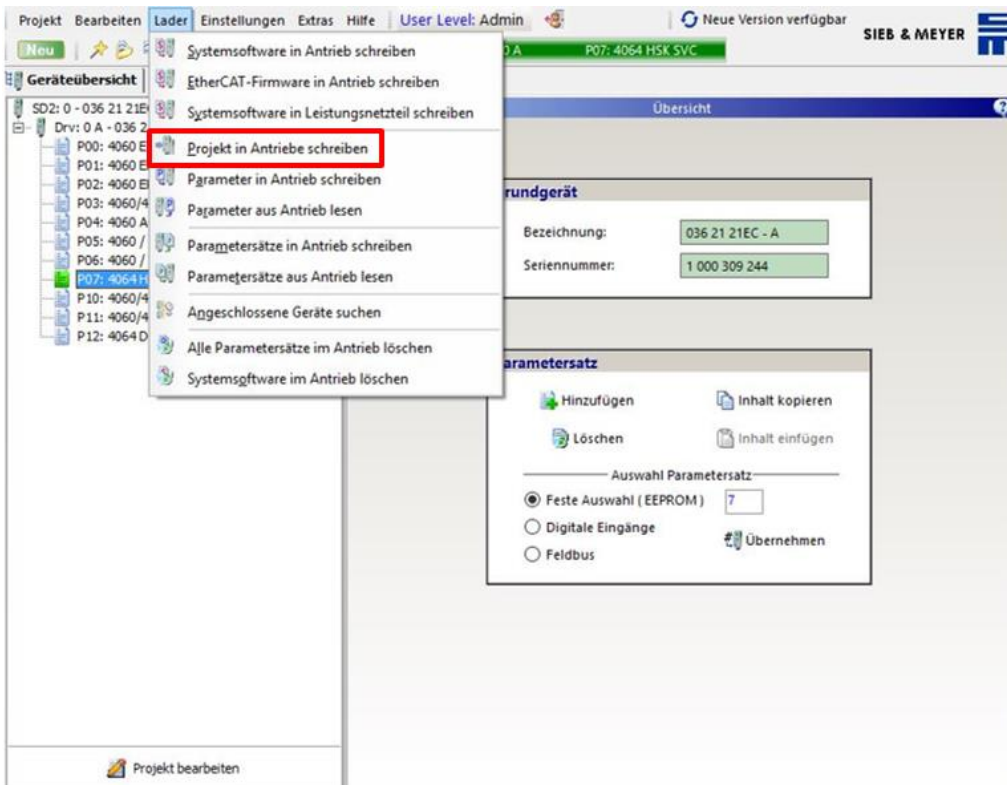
Projekt Bearbeiten Lader Einstellungen Extras Hilfe User Level: Admin

Neue Version verfügbar

SIEB & MEYER

Neu

Geräteübersicht

SD2: 0 - 036 21 21E
Drv: 0 A - 036 2
P00: 4060 E
P01: 4060 E
P02: 4060 E
P03: 4060/4
P04: 4060 A
P05: 4060 /
P06: 4060 /
P07: 4064 H
P10: 4060/4
P11: 4060/4
P12: 4064 D

Systemsoftware in Antrieb schreiben
EtherCAT-Firmware in Antrieb schreiben
Systemsoftware in Leistungsnetzteil schreiben
Projekt in Antriebe schreiben
Parameter in Antrieb schreiben
Parameter aus Antrieb lesen
Parametersätze in Antrieb schreiben
Parametersätze aus Antrieb lesen
Angeschlossene Geräte suchen
Alle Parametersätze im Antrieb löschen
Systemsoftware im Antrieb löschen

0 A P07: 4064 HSK SVC

Übersicht

rundgerät

Bezeichnung: 036 21 21EC - A
Seriennummer: 1 000 309 244

arametersatz

Hinzufügen
Inhalt kopieren
Löschen
Inhalt einfügen

Auswahl Parametersatz
Feste Auswahl ( EEPROM ) 7
Digitale Eingänge
Übernehmen
Feldbus

Projekt bearbeiten